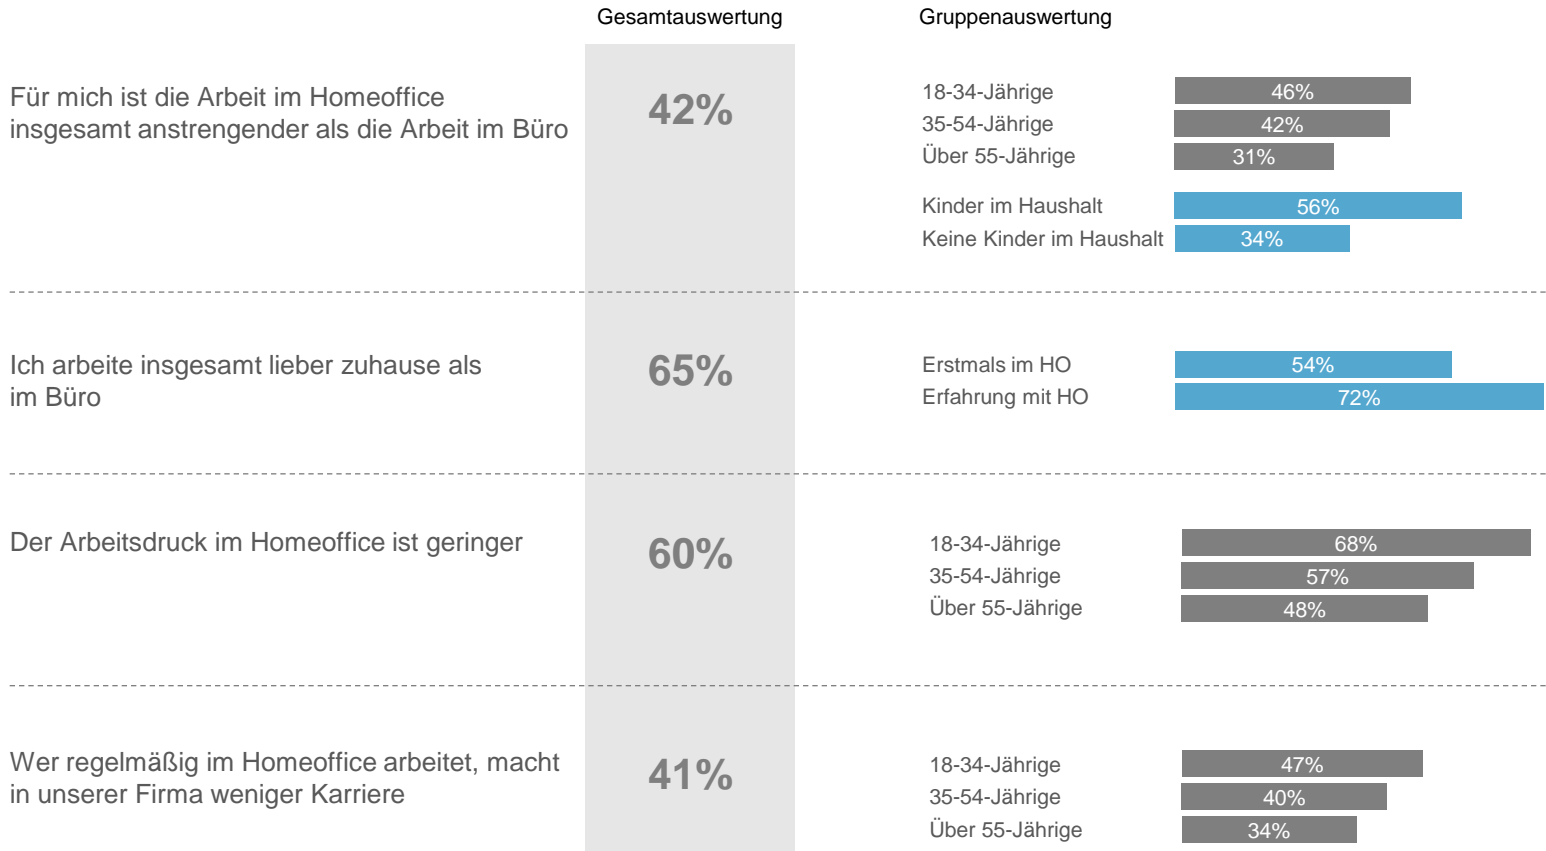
Gesamtauswertung

Gruppenauswertung

Für mich ist die Arbeit im Homeoffice insgesamt anstrengender als die Arbeit im Büro

42%

18-34-Jährige 46%
35-54-Jährige 42%
Über 55-Jährige 31%

Kinder im Haushalt 56%
Keine Kinder im Haushalt 34%

Ich arbeite insgesamt lieber zuhause als im Büro

65%

Erstmals im HO 54%
Erfahrung mit HO 72%

Der Arbeitsdruck im Homeoffice ist geringer

60%

18-34-Jährige 68%
35-54-Jährige 57%
Über 55-Jährige 48%

Wer regelmäßig im Homeoffice arbeitet, macht in unserer Firma weniger Karriere

41%

18-34-Jährige 47%
35-54-Jährige 40%
Über 55-Jährige 34%